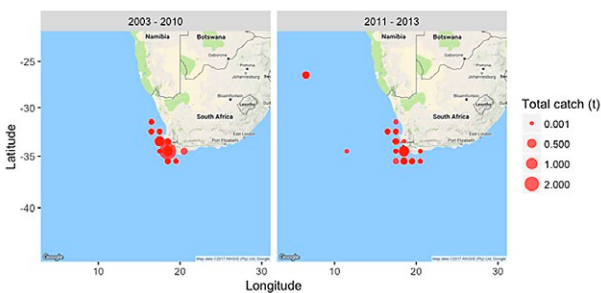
2003 - 2010

2011 - 2013

Namibia
Botswana
South Africa

Namibia
Botswana
South Africa

Latitude

-25

-30

-35

-40

Longitude

10 20 30

10 20 30

Total catch (t)
0.001
0.500
1.000
2.000

Google
Google
Map data ©2017 AfriGIS (Pty) Ltd, Google
Map data ©2017 AfriGIS (Pty) Ltd, Google